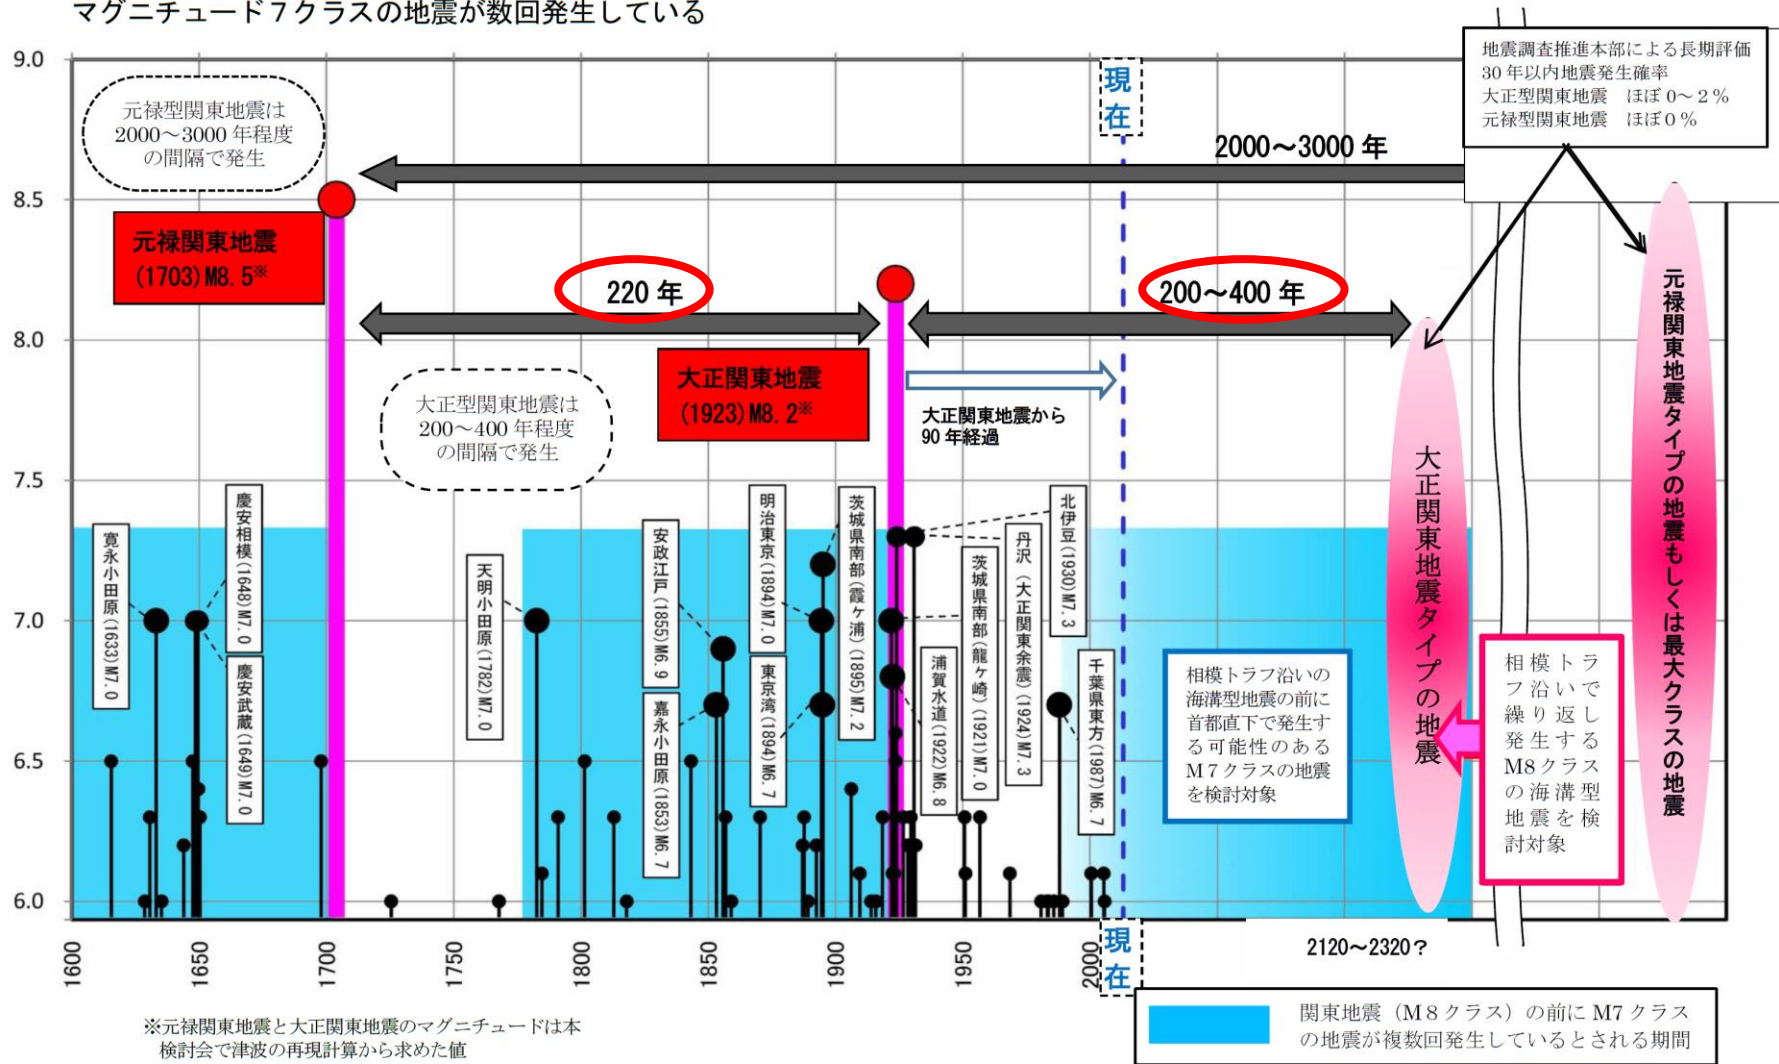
マグニチュード７クラスの地震が数回発生している

9.0
8.5
8.0
7.5
7.0
6.5
6.0

元禄型関東地震は2000～3000年程度の間隔で発生

元禄関東地震
(1703) M8. 5※

220年

大正関東地震
(1923) M8. 2※

大正型関東地震は200～400年程度の間隔で発生

現在

2000～3000年

200～400年

大正関東地震から90年経過

地震調査推進本部による長期評価
30年以内地震発生確率
大正型関東地震　ほぼ0～2％
元禄型関東地震　ほぼ0％

大正関東地震タイプの地震

元禄関東地震タイプの地震もしくは最大クラスの地震

寛永小田原 (1633) M7.0
慶安相模 (1649) M7.0
慶安武蔵 (1649) M7.0
天明小田原 (1782) M7.0
安政江戸 (1855) M6.9
嘉永小田原 (1853) M6.7
明治東京 (1894) M7.0
東京湾 (1894) M6.7
茨城県南部 (霞ヶ浦) (1895) M7.2
浦賀水道 (1922) M6.8
茨城県南部 (龍ヶ崎) (1921) M7.0
丹沢 (大正関東余震) (1924) M7.3
北伊豆 (1930) M7.3
千葉県東方 (1987) M6.7

相模トラフ沿いの海溝型地震の前に首都直下で発生する可能性のあるM7クラスの地震を検討対象

相模トラフ沿いで繰り返し発生するM8クラスの海溝型地震を検討対象

1600
1650
1700
1750
1800
1850
1900
1950
2000

現在

2120～2320？

※元禄関東地震と大正関東地震のマグニチュードは本検討会で津波の再現計算から求めた値

関東地震（M8クラス）の前にM7クラスの地震が複数回発生しているとされる期間